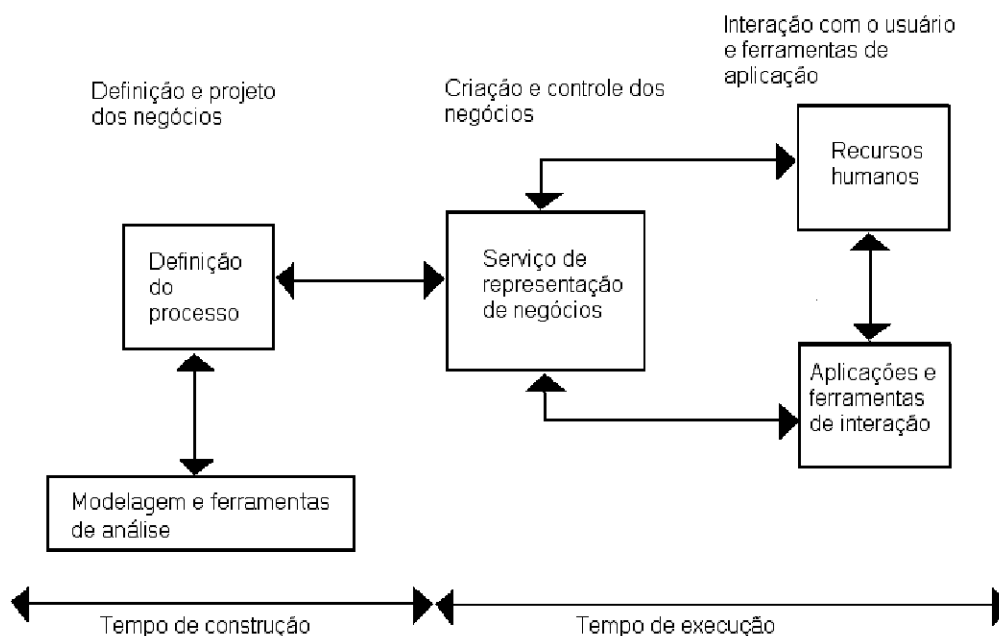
Interação com o usuário e ferramentas de aplicação

Definição e projeto dos negócios

Criação e controle dos negócios

Recursos humanos

Definição do processo

Serviço de representação de negócios

Aplicações e ferramentas de interação

Modelagem e ferramentas de análise

Tempo de construção

Tempo de execução